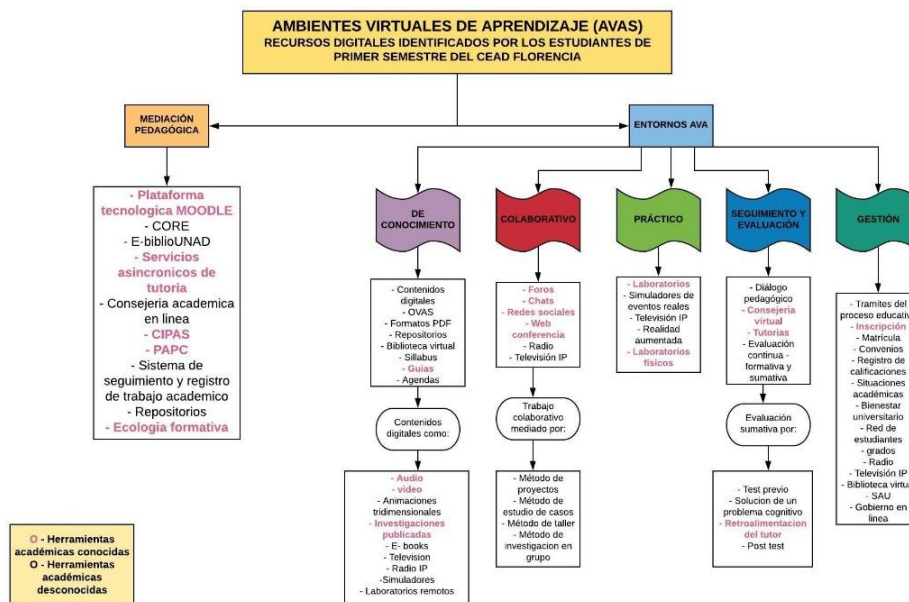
AMBIENTES VIRTUALES DE APRENDIZAJE (AVAS)
RECURSOS DIGITALES IDENTIFICADOS POR LOS ESTUDIANTES DE PRIMER SEMESTRE DEL CEAD FLORENCIA

MEDIACIÓN PEDAGÓGICA

- Plataforma tecnologica MOODLE
- CORE
- E-biblioUNAD
- Servicios asincronicos de tutoria
- Consejeria academica en linea
- CIPAS
- PAPC
- Sistema de seguimiento y registro de trabajo academico
- Repositorios
- Ecología formativa

ENTORNOS AVA

DE CONOCIMIENTO

- Contenidos digitales
- OVAS
- Formatos PDF
- Repositorios
- Biblioteca virtual
- Sillabus
- Guias
- Agendas

Contenidos digitales como:

- Audio
- video
- Animaciones tridimensionales
- Investigaciones publicadas
- E- books
- Television
- Radio IP
-Simuladores
- Laboratorios remotos

COLABORATIVO

- Foros
- Chats
- Redes sociales
- Web conferencia
- Radio
- Televisión IP

Trabajo colaborativo mediado por:

- Método de proyectos
- Método de estudio de casos
- Método de taller
- Método de investigacion en grupo

PRÁCTICO

- Laboratorios
- Simuladores de eventos reales
- Televisión IP
- Realidad aumentada
- Laboratorios fisicos

SEGUIMIENTO Y EVALUACIÓN

- Diálogo pedagógico
- Consejeria virtual
- Tutorias
- Evaluación continua - formativa y sumativa

Evaluación sumativa por:

- Test previo
- Solucion de un problema cognitivo
- Retroalimentacion del tutor
- Post test

GESTIÓN

- Tramites del proceso educativ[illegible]
- Inscripción
- Matricula
- Convenios
- Registro de calificaciones
- Situaciones académicas
- Bienestar universitario
- Red de estudiantes
- grados
- Radio
- Televisión IP
- Biblioteca virtu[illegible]
- SAU
- Gobierno en linea

O - Herramientas académicas conocidas
O - Herramientas académicas desconocidas